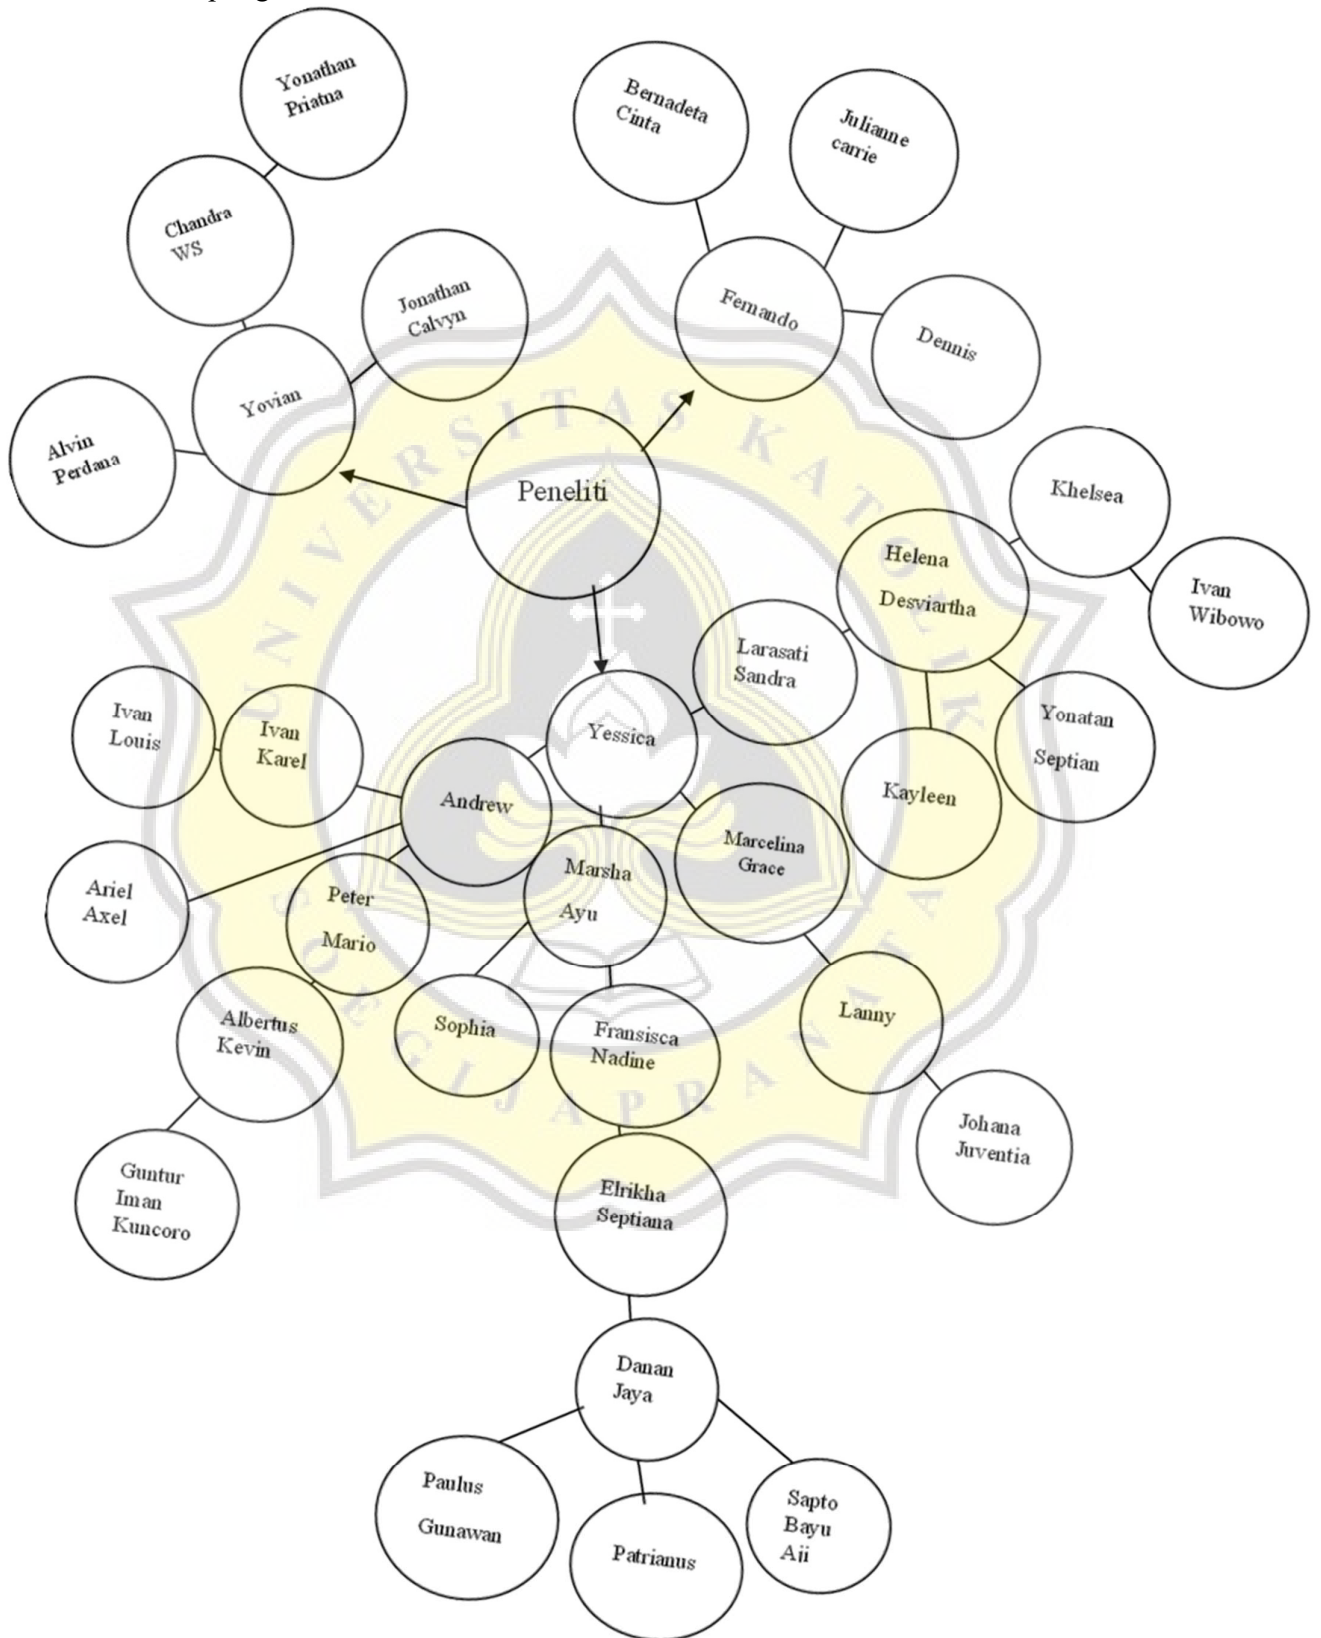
Yonathan Priatna

Bernadeta Cinta

Julianne carrie

Chandra WS

Jonathan Calvyn

Fernando

Dennis

Yovian

Alvin Perdana

Peneliti

Khelsea

Helena Desviartha

Ivan Wibowo

Larasati Sandra

Yonatan Septian

Ivan Louis

Ivan Karel

Yessica

Kayleen

Andrew

Marcelina Grace

Ariel Axel

Marsha Ayu

Peter Mario

Albertus Kevin

Sophia

Fransisca Nadine

Lanny

Johana Juventia

Guntur Iman Kuncoro

Elrikha Septiana

Danan Jaya

Paulus Gunawan

Patrianus

Sapto Bayu Aii

UNIVERSITAS KATOLIK SOEGIJAPRANATA